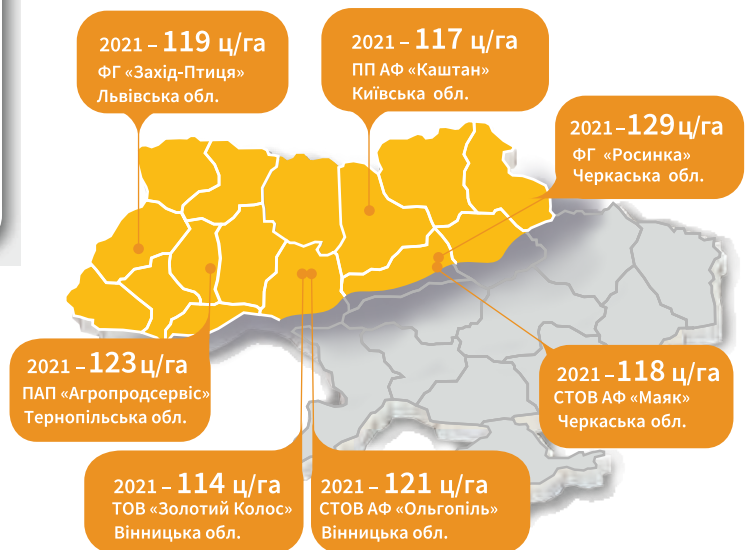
2021 – 119 ц/га
ФГ «Захід-Птиця»
Львівська обл.

2021 – 117 ц/га
ПП АФ «Каштан»
Київська обл.

2021 – 129 ц/га
ФГ «Росинка»
Черкаська обл.

2021 – 123 ц/га
ПАП «Агропродсервіс»
Тернопільська обл.

2021 – 118 ц/га
СТОВ АФ «Маяк»
Черкаська обл.

2021 – 114 ц/га
ТОВ «Золотий Колос»
Вінницька обл.

2021 – 121 ц/га
СТОВ АФ «Ольгопіль»
Вінницька обл.